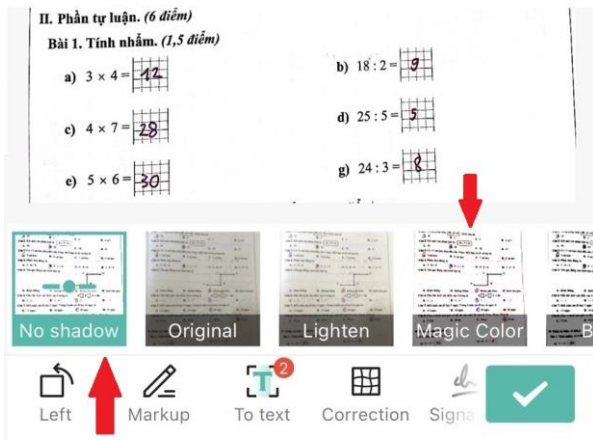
II. Phần tự luận. (6 điểm)

Bài 1. Tính nhẩm. (1,5 điểm)

a) $3 \times 4 =$ 12

b) $18 : 2 =$ 9

c) $4 \times 7 =$ 28

d) $25 : 5 =$ 5

e) $5 \times 6 =$ 30

g) $24 : 3 =$ 8

No shadow

Original

Lighten

Magic Color

B

Left

Markup

2

To text

Correction

Signa